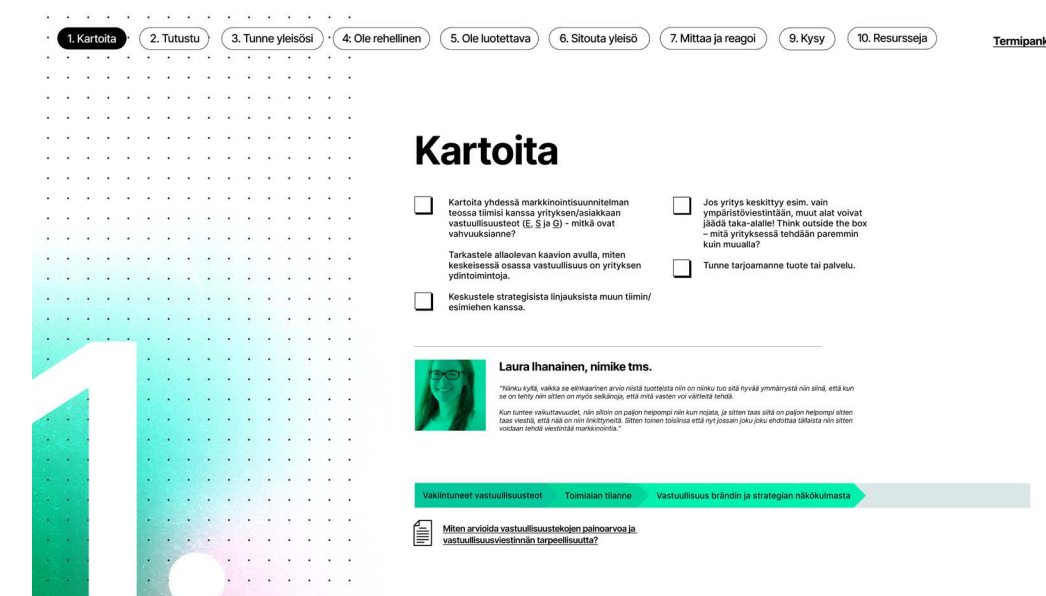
1. Kartoita 2. Tutustu 3. Tunne yleisösi 4: Ole rehellinen 5. Ole luotettava 6. Sitouta yleisö 7. Mittaa ja reagoi 9. Kysy 10. Resursseja

Termipank

Kartoita

Kartoita yhdessä markkinointisuunnitelman teossa tiimisi kanssa yrityksen/asiakkaan vastuullisuusteot (E, S ja G) - mitkä ovat vahvuuksianne?

Tarkastele allaolevan kaavion avulla, miten keskeisessä osassa vastuullisuus on yrityksen ydintoimintoja.

Keskustele strategisista linjauksista muun tiimin/esimiehen kanssa.

Jos yritys keskittyy esim. vain ympäristöviestintään, muut alat voivat jäädä taka-alalle! Think outside the box – mitä yrityksessä tehdään paremmin kuin muualla?

Tunne tarjoamanne tuote tai palvelu.

Laura Ihanainen, nimike tms.

"Niinku kyllä, vaikka se elinkaarinen arvio niistä tuotteista niin on niinku tuo sitä hyvää ymmärrystä niin siinä, että kun se on tehty niin sitten on myös selkänoja, että mitä vasten voi väitteitä tehdä.

Kun tuntee vaikuttavuudet, niin silloin on paljon helpompi niin kun nojata, ja sitten taas siitä on paljon helpompi sitten taas viestiä, että nää on niin linkittyneitä. Sitten toinen toisiinsa että nyt jossain joku joku ehdottaa täfaista niin sitten voidaan tehdä viestintää markkinointia."

Vakiintuneet vastuullisuusteot Toimialan tilanne Vastuullisuus brändin ja strategian näkökulmasta

Miten arvioida vastuullisuustekojen painoarvoa ja vastuullisuusviestinnän tarpeellisuutta?

1.